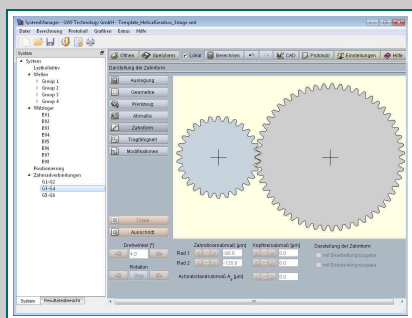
SystemManager - GWJ Technology GmbH - Template_HelicalGearbox_3stage.xml
Datei Berechnung Protokoll Grafiken Extras Hilfe

System
System
Lastkollektiv
Wellen
Group 1
Group 2
Group 3
Group 4
Wälzlager
BN1
BN2
BN3
BN4
BN5
BN6
BN7
BN8
Positionierung
Zahnradverbindungen
G1-G2
G3-G4
G5-G6

System Resultatsübersicht

Öffnen Speichern Lokal Berechnen CAD Protokoll Einstellungen Hilfe

Darstellung der Zahnform

Auslegung
Geometrie
Werkzeug
Abmaße
Zahnform
Tragfähigkeit
Modifikationen

Toleranz
Ausschnitt

Drehwinkel [°]
0.0
Rotation

Zahndickenabmaß [µm]
Rad 1 -86.0
Rad 2 -123.0

Kopfkreisabmaß [µm]
0.0
0.0

Achsabstandsabmaß $A_a$ [µm]
0.0

Darstellung der Zahnform
mit Bearbeitungszugabe
mit Bearbeitungszugabe